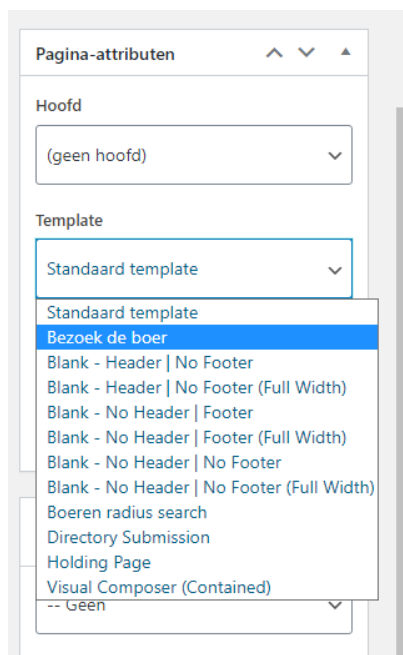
Pagina-attributen

Hoofd

(geen hoofd)

Template

Standaard template

Standaard template
Bezoek de boer
Blank - Header | No Footer
Blank - Header | No Footer (Full Width)
Blank - No Header | Footer
Blank - No Header | Footer (Full Width)
Blank - No Header | No Footer
Blank - No Header | No Footer (Full Width)
Boeren radius search
Directory Submission
Holding Page
Visual Composer (Contained)

-- Geen